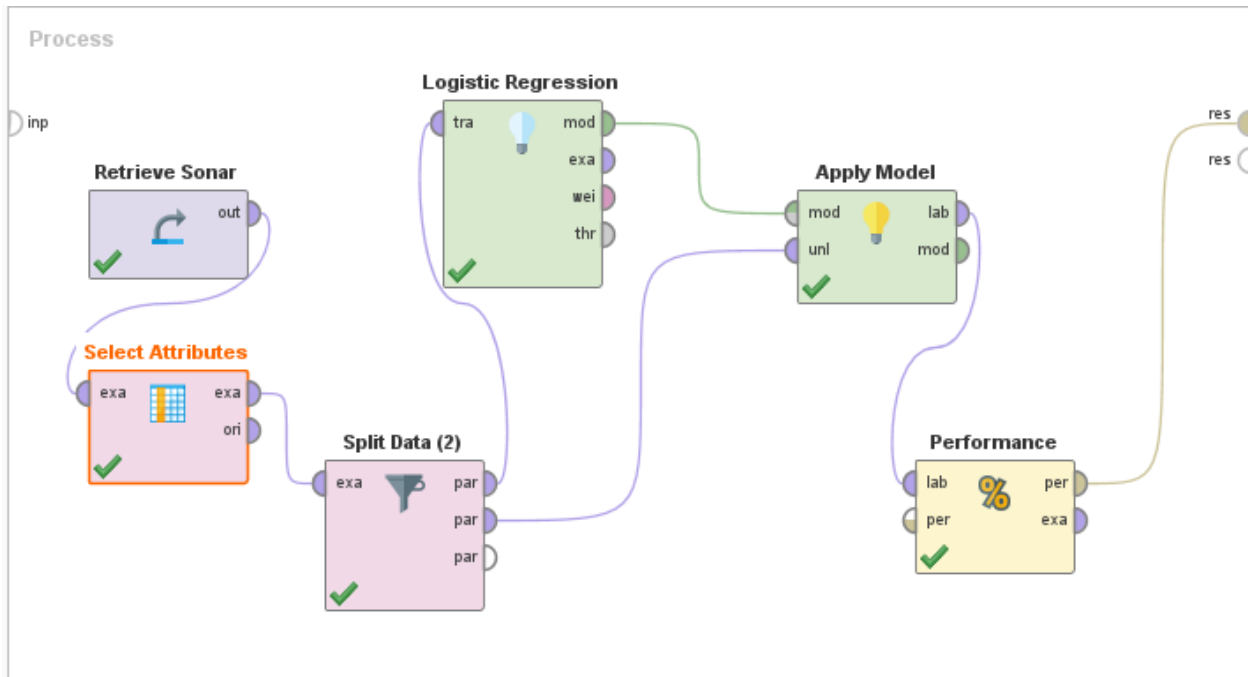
Process

inp

res
res

Retrieve Sonar
out

Logistic Regression
tra
mod
exa
wei
thr

Apply Model
mod
unl
lab
mod

Select Attributes
exa
exa
ori

Split Data (2)
exa
par
par
par

Performance
lab
per
per
exa